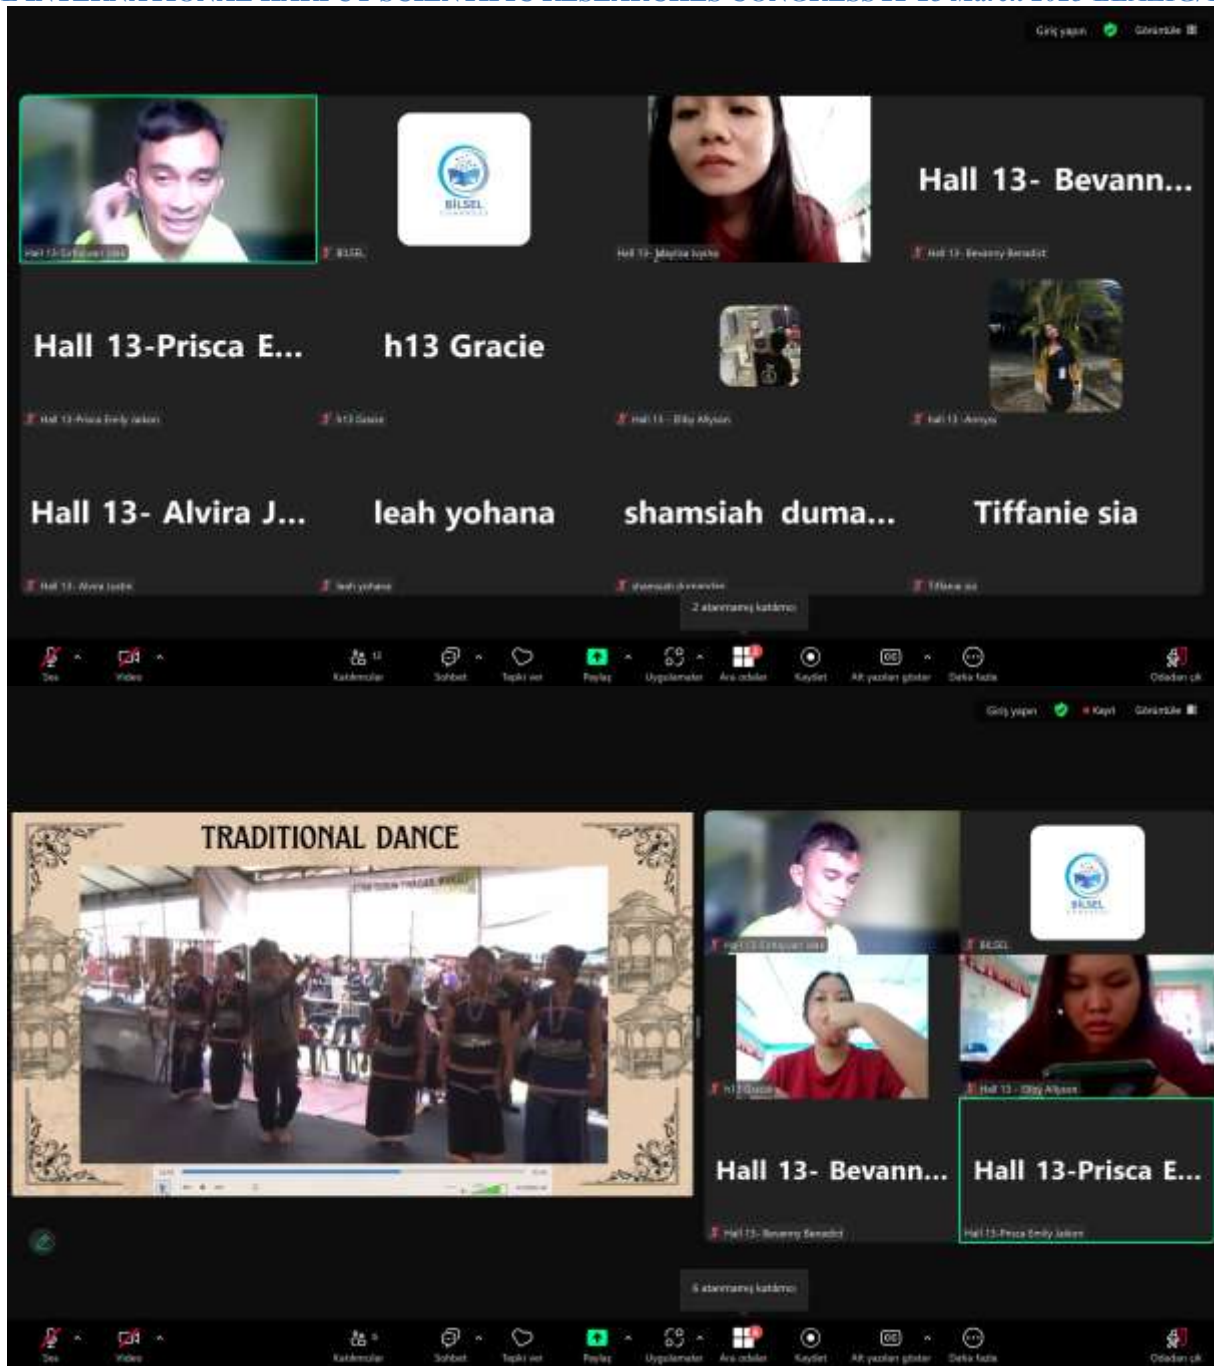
Giriş yapın Görünüm

Hall 13-Cyfrianus Jake
BİLSEL
BİLSEL
Hall 13- Mayliza Ivyrie
Hall 13- Bevann...
Hall 13- Bevanny Benedict

Hall 13-Prisca E...
Hall 13-Prisca Emily Jaikon
h13 Gracie
h13 Gracie
Hall 13 - Elizy Allyson
hall 13 -Amyra

Hall 13- Alvira J...
Hall 13- Alvira Justin
leah yohana
leah yohana
shamsiah duma...
shamsiah dumandes
Tiffanie sia
Tiffanie sia

2 atanmamış katılımcı

Ses Video Katılımcılar 12 Sohbet Tepki ver Paylaş Uygulamalar Ara odalar Kaydet Alt yazıları göster Daha fazla Odadan çık

Giriş yapın Kayıt Görünüm

TRADITIONAL DANCE

Hall 13-Cyfrianus Jake
BİLSEL
BİLSEL
h13 Gracie
Hall 13 - Elizy Allyson
Hall 13- Bevann...
Hall 13- Bevanny Benedict
Hall 13-Prisca E...
Hall 13-Prisca Emily Jaikon

6 atanmamış katılımcı

Ses Video Katılımcılar 6 Sohbet Tepki ver Paylaş Uygulamalar Ara odalar Kaydet Alt yazıları göster Daha fazla Odadan çık